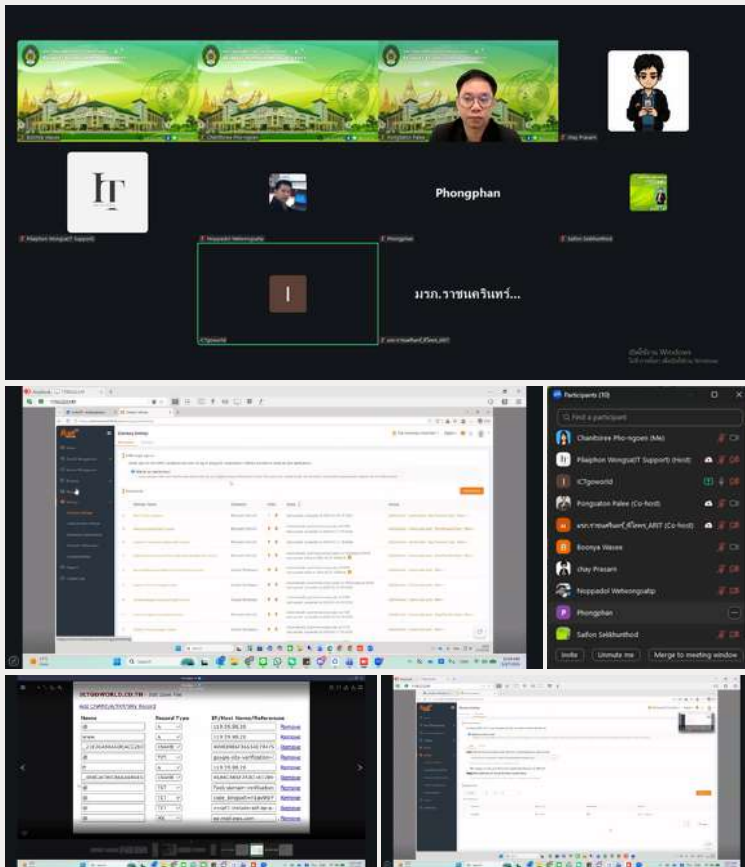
Boonya Waxee
Chanittree Pho-ngoen
Pongpaton Palee
chay Prasani
Phongphan
Pilaiphon Wongsa(IT Support)
Noppadol Wetwongsatip
Saifon Sekkhunthod
ICTgoworld
มรภ.ราชนครินทร์_ศิริพร_ARIT
มรภ.ราชนครินทร์...

เปิดใช้งาน Windows
ไปที่การตั้งค่าเพื่อเปิดใช้งาน Windows

Participants (10)
Find a participant
Chanittree Pho-ngoen (Me)
Pilaiphon Wongsa(IT Support) (Host)
ICTgoworld
Pongpaton Palee (Co-host)
มรภ.ราชนครินทร์_ศิริพร_ARIT (Co-host)
Boonya Waxee
chay Prasani
Noppadol Wetwongsatip
Phongphan
Saifon Sekkhunthod
Invite
Unmute me
Merge to meeting window

ICTGOWORLD.CO.TH - Edit Zone File
Add CNAME/A/MX/TXT/SRV Record
| Name | Record Type | IP/Host Name/Reference | |
|---|---|---|---|
| @ | A | 119.59.96.26 | Remove |
| www | A | 119.59.96.26 | Remove |
| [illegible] | CNAME | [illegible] | Remove |
| @ | TXT | google-site-verification= | Remove |
| @ | A | 119.59.96.26 | Remove |
| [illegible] | CNAME | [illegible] | Remove |
| @ | TXT | TXT-domain-verification= | Remove |
| @ | TXT | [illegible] | Remove |
| @ | TXT | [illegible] | Remove |
| @ | MX | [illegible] | Remove |